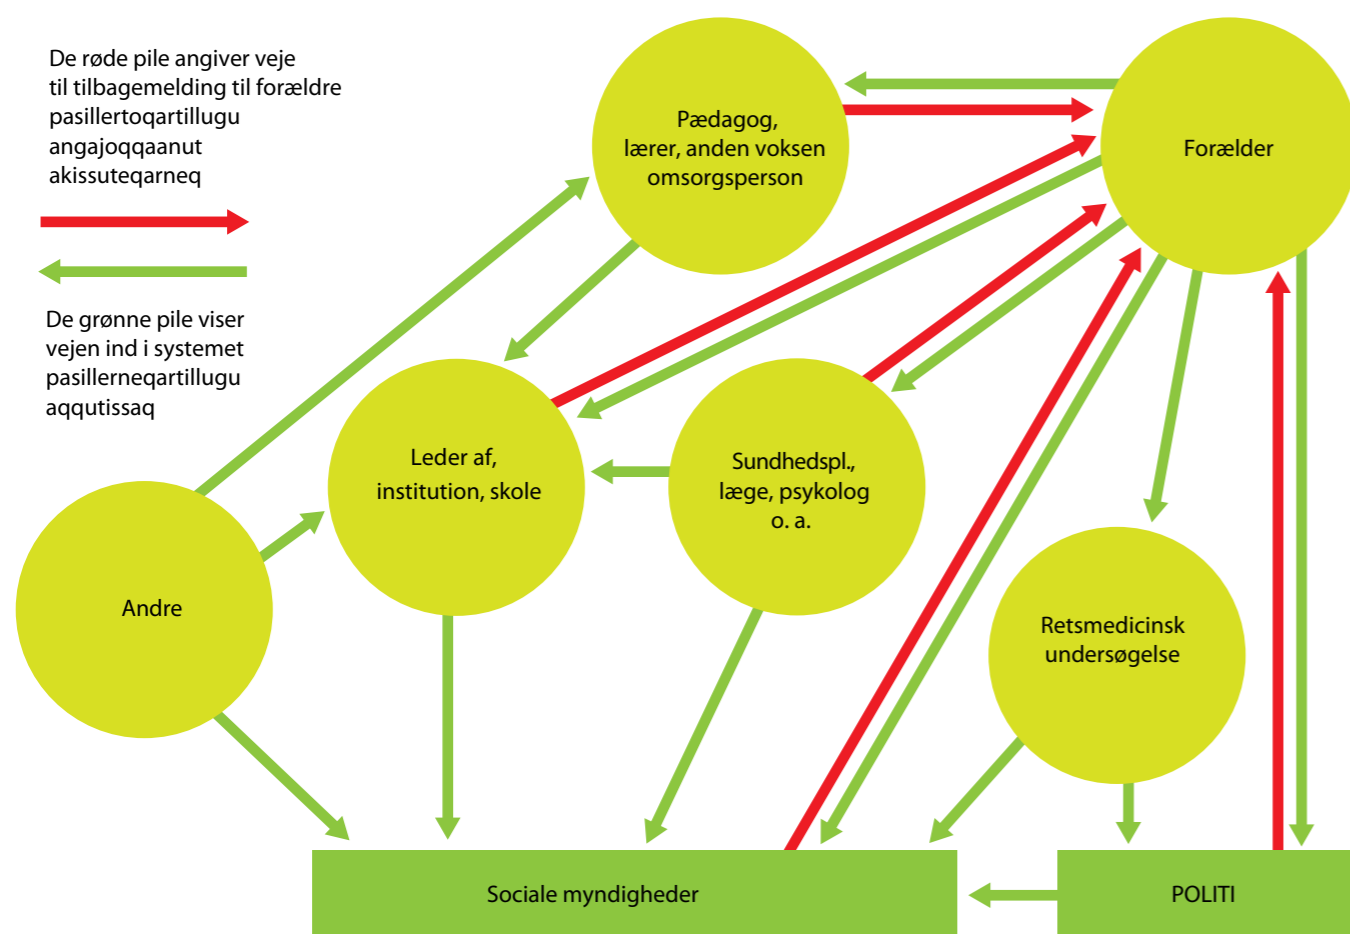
De røde pile angiver veje til tilbagemelding til forældre pasillertoqartillugu angajoqqaanut akissuteqarneq

De grønne pile viser vejen ind i systemet pasillerneqartillugu aqqutissaq

Pædagog, lærer, anden voksen omsorgsperson

Forælder

Leder af, institution, skole

Sundhedspl., læge, psykolog o. a.

Andre

Retsmedicinsk undersøgelse

Sociale myndigheder

POLITI